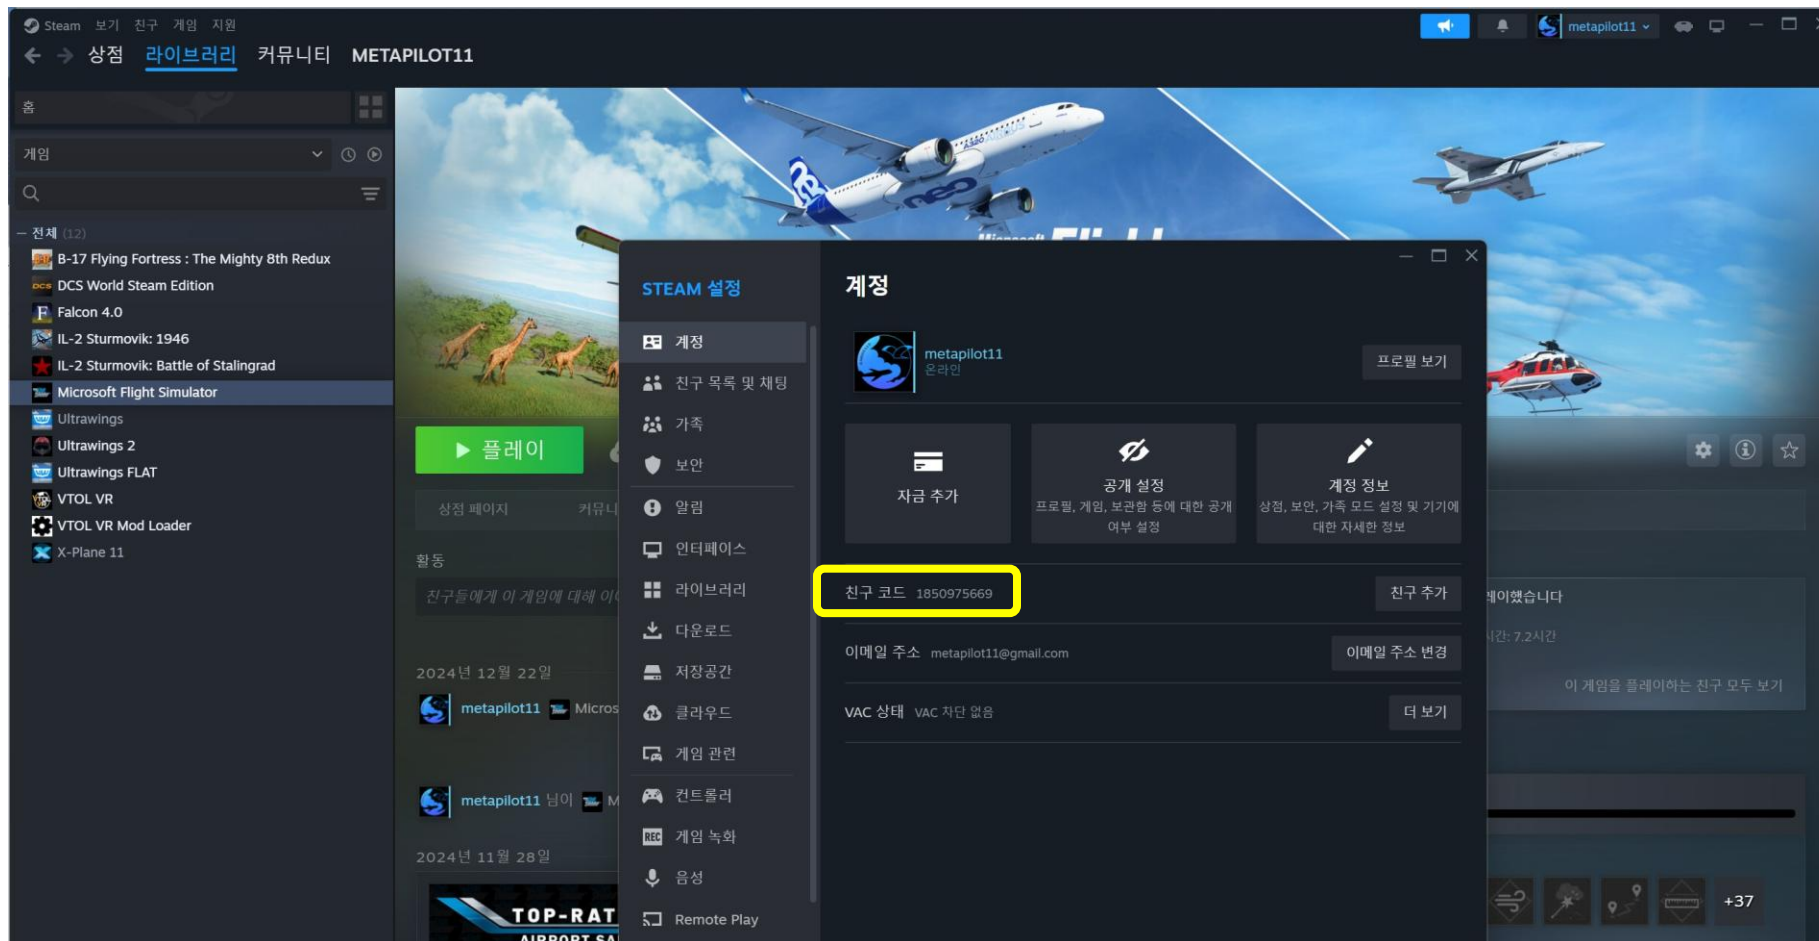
Steam 보기 친구 게임 지원

metapilot11

상점 라이브러리 커뮤니티 METAPILOT11

홈

게임

— 전체 (12)
B-17 Flying Fortress : The Mighty 8th Redux
DCS World Steam Edition
Falcon 4.0
IL-2 Sturmovik: 1946
IL-2 Sturmovik: Battle of Stalingrad
Microsoft Flight Simulator
Ultrawings
Ultrawings 2
Ultrawings FLAT
VTOL VR
VTOL VR Mod Loader
X-Plane 11

플레이

상점 페이지 커뮤니

활동

친구들에게 이 게임에 대해 이

2024년 12월 22일

metapilot11 Micros

metapilot11 님이 M

2024년 11월 28일

TOP-RAT
AIRPORT SA

STEAM 설정

계정
친구 목록 및 채팅
가족
보안
알림
인터페이스
라이브러리
다운로드
저장공간
클라우드
게임 관련
컨트롤러
게임 녹화
음성
Remote Play

계정

metapilot11
온라인

프로필 보기

자금 추가

공개 설정
프로필, 게임, 보관함 등에 대한 공개 여부 설정

계정 정보
상점, 보안, 가족 모드 설정 및 기기에 대한 자세한 정보

친구 코드 1850975669

친구 추가

이메일 주소 metapilot11@gmail.com

이메일 주소 변경

VAC 상태 VAC 차단 없음

더 보기

레이했습니다

시간: 7.2시간

이 게임을 플레이하는 친구 모두 보기

+37